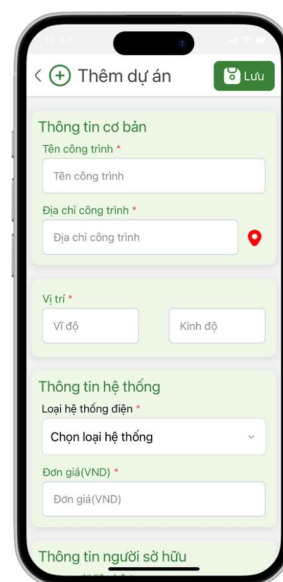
10:52

Thêm dự án

Lưu

Thông tin cơ bản

Tên công trình *

Tên công trình

Địa chỉ công trình *

Địa chỉ công trình

Vị trí *

Vĩ độ

Kinh độ

Thông tin hệ thống

Loại hệ thống điện *

Chọn loại hệ thống

Đơn giá(VND) *

Đơn giá(VND)

Thông tin người sở hữu